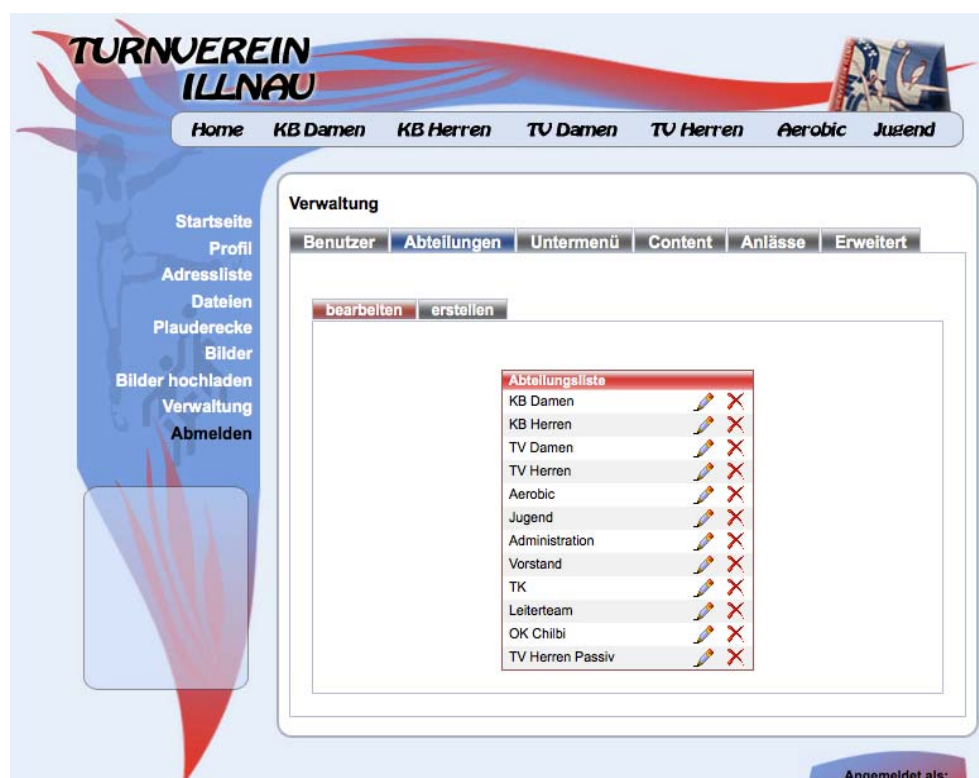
TURNVEREIN
ILLNAU

Home KB Damen KB Herren TV Damen TV Herren Aerobic Jugend

Startseite
Profil
Adressliste
Dateien
Plauderecke
Bilder
Bilder hochladen
Verwaltung
Abmelden

Verwaltung

Benutzer Abteilungen Untermenü Content Anlässe Erweitert

bearbeiten erstellen

| Abteilungsliste |
|---|
| KB Damen |
| KB Herren |
| TV Damen |
| TV Herren |
| Aerobic |
| Jugend |
| Administration |
| Vorstand |
| TK |
| Leiterteam |
| OK Chilbi |
| TV Herren Passiv |

Angemeldet als: